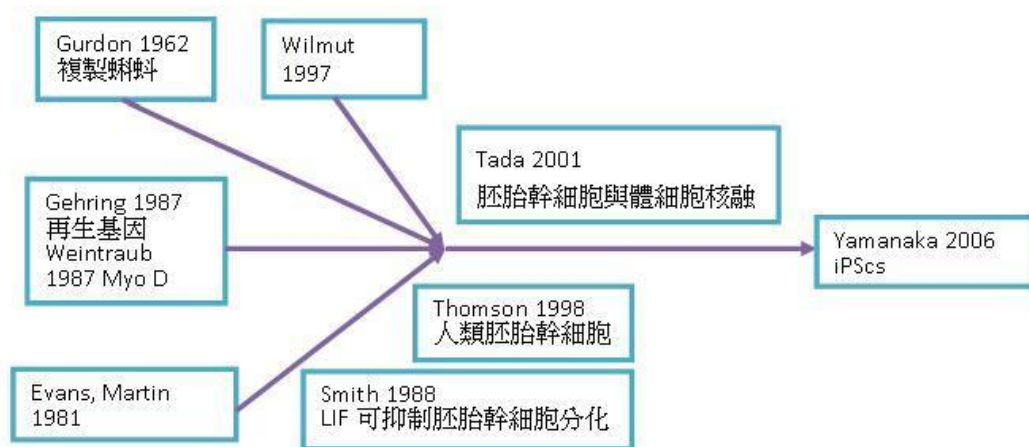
Gurdon 1962
複製蝌蚪

Wilmut
1997

Tada 2001
胚胎幹細胞與體細胞核融

Gehring 1987
再生基因
Weintraub
1987 Myo D

Yamanaka 2006
iPScs

Thomson 1998
人類胚胎幹細胞

Evans, Martin
1981

Smith 1988
LIF 可抑制胚胎幹細胞分化